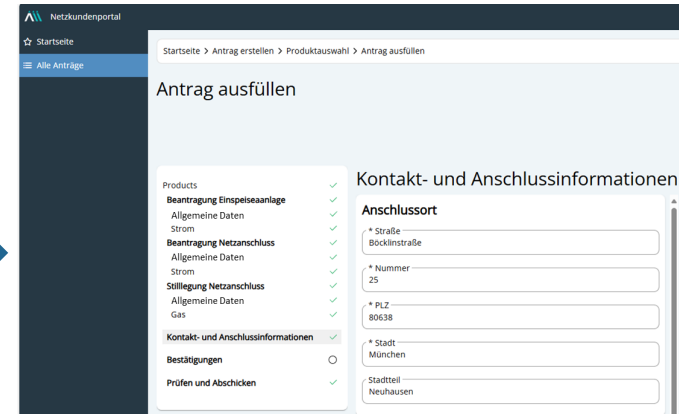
Netzkundenportal

Startseite
Alle Anträge

Startseite > Antrag erstellen > Produktauswahl > Antrag ausfüllen

Antrag ausfüllen

Products
Beantragung Einspeiseanlage
Allgemeine Daten
Strom
Beantragung Netzanschluss
Allgemeine Daten
Strom
Stilllegung Netzanschluss
Allgemeine Daten
Gas
Kontakt- und Anschlussinformationen
Bestätigungen
Prüfen und Abschicken

Kontakt- und Anschlussinformationen

Anschlussort

* Straße
Böcklinstraße

* Nummer
25

* PLZ
80638

* Stadt
München

Stadtteil
Neuhausen